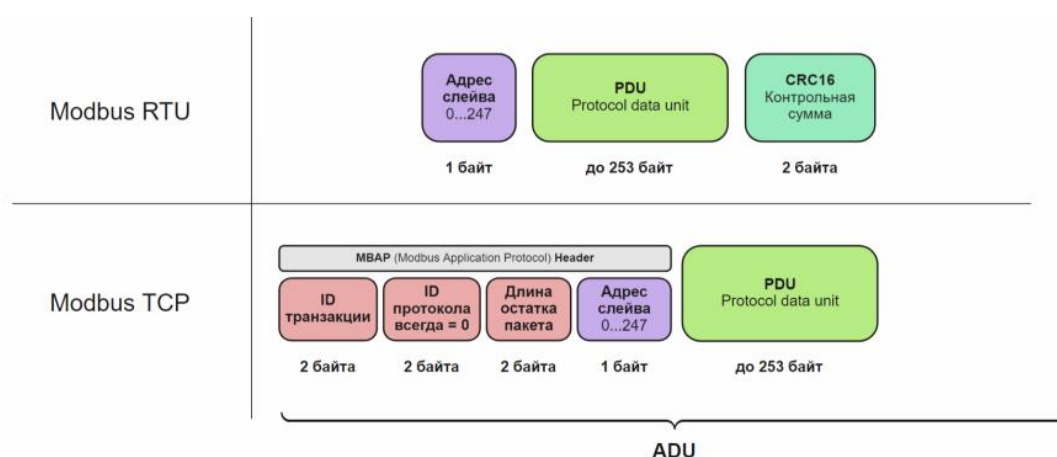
Modbus RTU

Адрес слейва 0...247

PDU
Protocol data unit

CRC16
Контрольная сумма

1 байт

до 253 байт

2 байта

Modbus TCP

MBAP (Modbus Application Protocol) Header

ID транзакции

ID протокола всегда = 0

Длина остатка пакета

Адрес слейва 0...247

PDU
Protocol data unit

2 байта

2 байта

2 байта

1 байт

до 253 байт

ADU